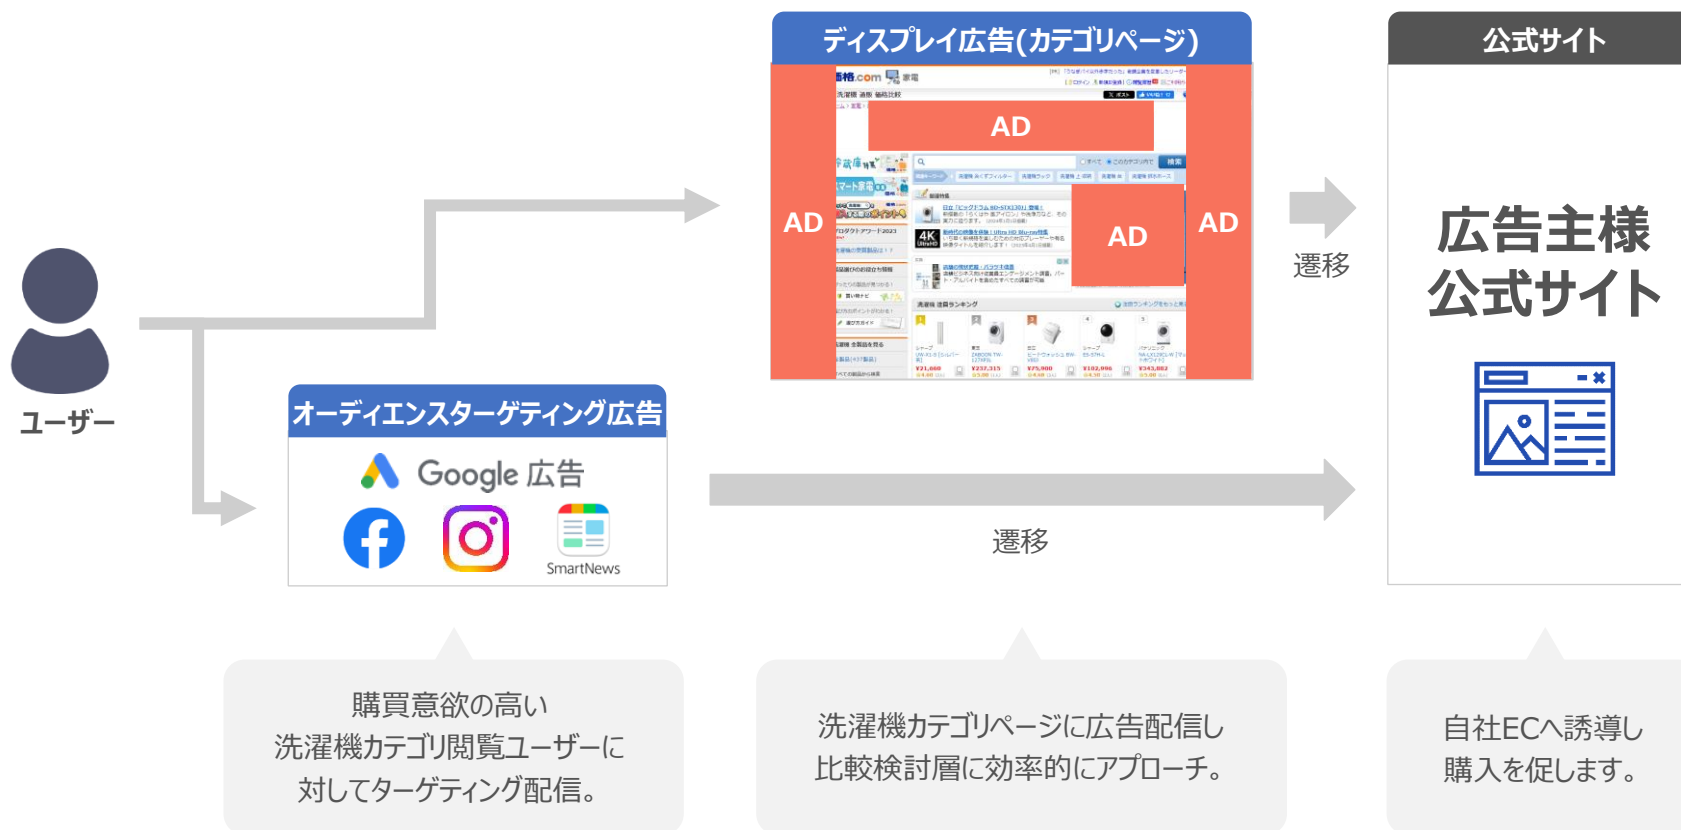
ディスプレイ広告(カテゴリページ)

公式サイト

AD

AD

AD

AD

遷移

広告主様
公式サイト

ユーザー

オーディエンスターゲティング広告

Google 広告

SmartNews

遷移

購買意欲の高い
洗濯機カテゴリ閲覧ユーザーに
対してターゲティング配信。

洗濯機カテゴリページに広告配信し
比較検討層に効率的にアプローチ。

自社ECへ誘導し
購入を促します。